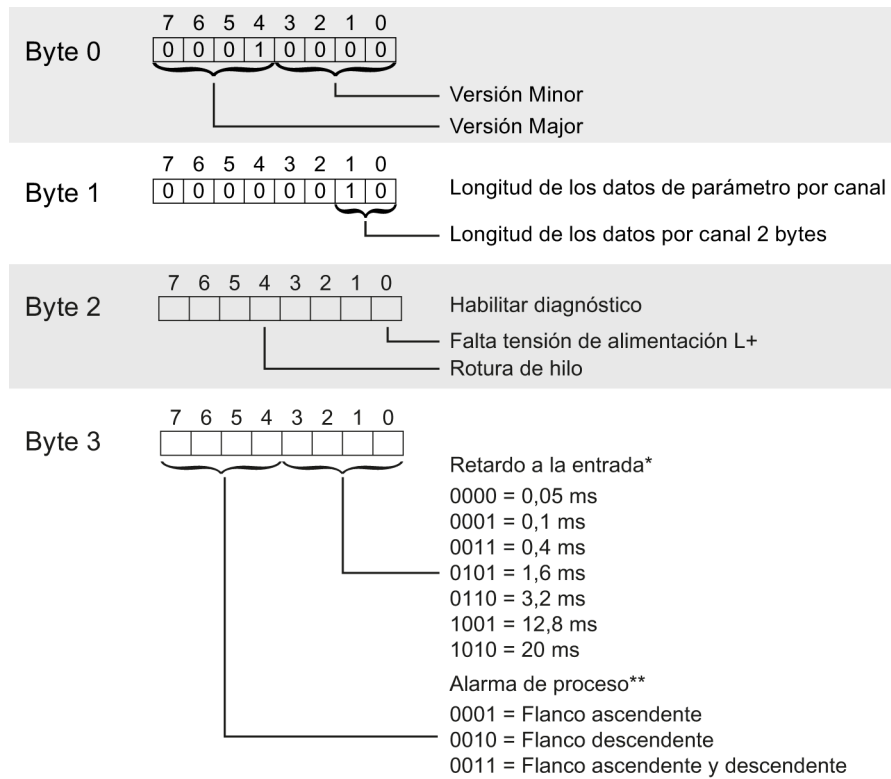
Byte 0
7 6 5 4 3 2 1 0
0 0 0 1 0 0 0 0
Versión Minor
Versión Major

Byte 1
7 6 5 4 3 2 1 0
0 0 0 0 0 0 1 0
Longitud de los datos de parámetro por canal
Longitud de los datos por canal 2 bytes

Byte 2
7 6 5 4 3 2 1 0
Habilitar diagnóstico
Falta tensión de alimentación L+
Rotura de hilo

Byte 3
7 6 5 4 3 2 1 0
Retardo a la entrada*
0000 = 0,05 ms
0001 = 0,1 ms
0011 = 0,4 ms
0101 = 1,6 ms
0110 = 3,2 ms
1001 = 12,8 ms
1010 = 20 ms
Alarma de proceso**
0001 = Flanco ascendente
0010 = Flanco descendente
0011 = Flanco ascendente y descendente